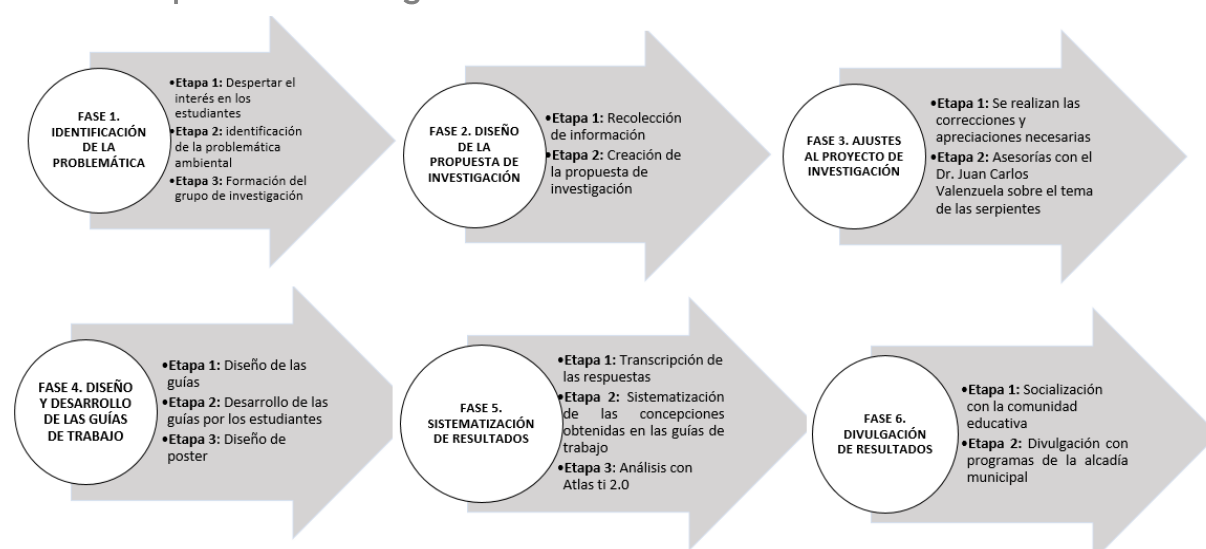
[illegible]

FASE 1. IDENTIFICACIÓN DE LA PROBLEMÁTICA

•Etapa 1: Despertar el interés en los estudiantes
•Etapa 2: identificación de la problemática ambiental
•Etapa 3: Formación del grupo de investigación

FASE 2. DISEÑO DE LA PROPUESTA DE INVESTIGACIÓN

•Etapa 1: Recolección de información
•Etapa 2: Creación de la propuesta de investigación

FASE 3. AJUSTES AL PROYECTO DE INVESTIGACIÓN

•Etapa 1: Se realizan las correcciones y apreciaciones necesarias
•Etapa 2: Asesorías con el Dr. Juan Carlos Valenzuela sobre el tema de las serpientes

FASE 4. DISEÑO Y DESARROLLO DE LAS GUÍAS DE TRABAJO

•Etapa 1: Diseño de las guías
•Etapa 2: Desarrollo de las guías por los estudiantes
•Etapa 3: Diseño de poster

FASE 5. SISTEMATIZACIÓN DE RESULTADOS

•Etapa 1: Transcripción de las respuestas
•Etapa 2: Sistematización de las concepciones obtenidas en las guías de trabajo
•Etapa 3: Análisis con Atlas ti 2.0

FASE 6. DIVULGACIÓN DE RESULTADOS

•Etapa 1: Socialización con la comunidad educativa
•Etapa 2: Divulgación con programas de la alcadía municipal